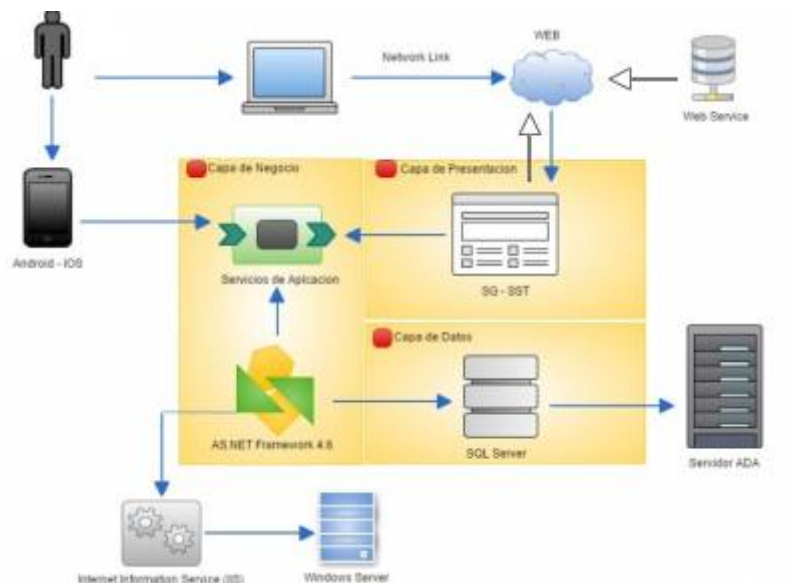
Network Link

WEB

Web Service

Android - IOS

Capa de Negocio

Capa de Presentacion

Servicios de Aplicacion

SG - SST

Capa de Datos

AS.NET Framework 4.6

SQL Server

Servidor ADA

Internet Information Service (IIS)

Windows Server